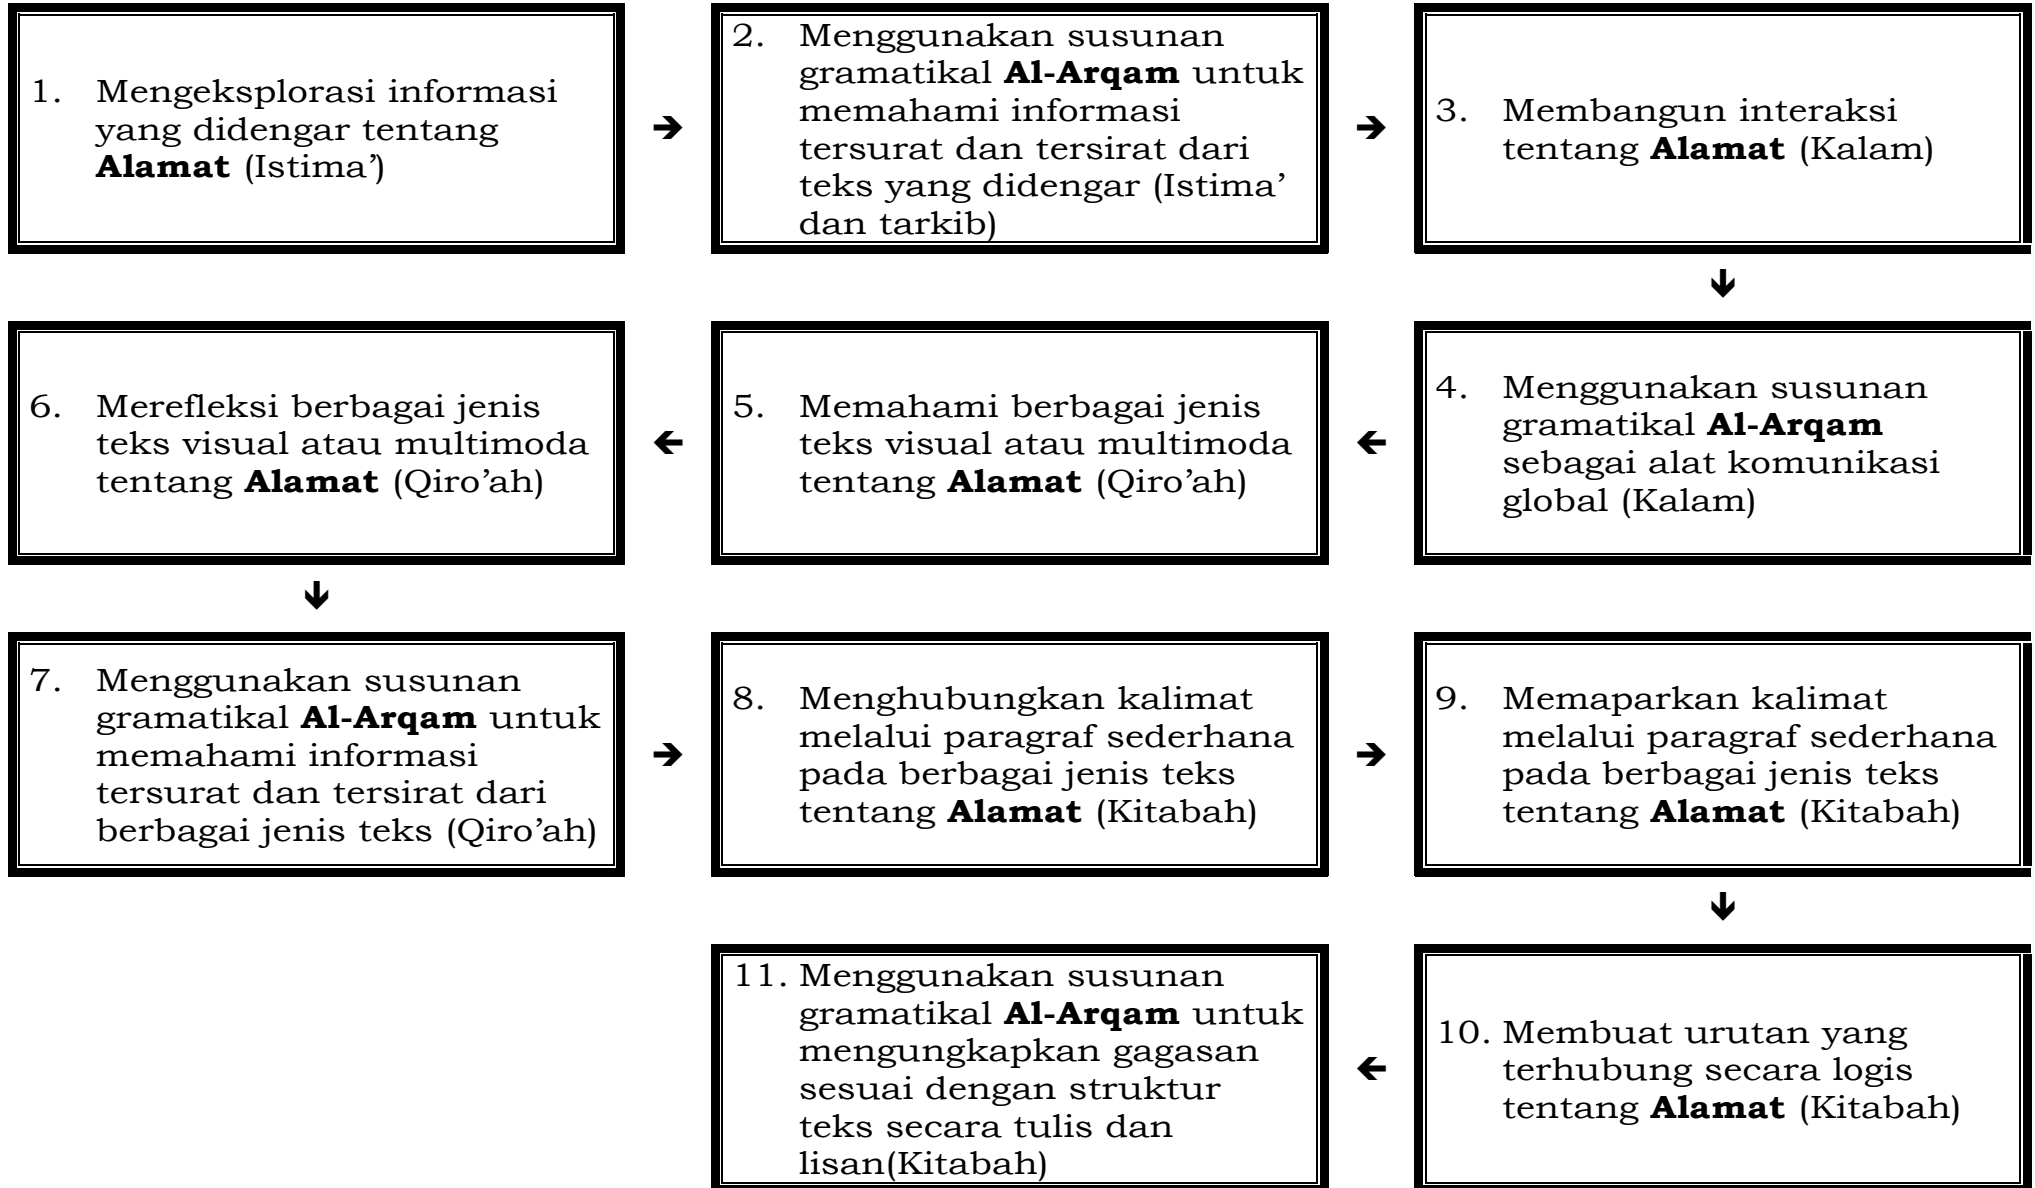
1. Mengeksplorasi informasi yang didengar tentang **Alamat** (Istima')

2. Menggunakan susunan gramatikal **Al-Arqam** untuk memahami informasi tersurat dan tersirat dari teks yang didengar (Istima' dan tarkib)

3. Membangun interaksi tentang **Alamat** (Kalam)

4. Menggunakan susunan gramatikal **Al-Arqam** sebagai alat komunikasi global (Kalam)

5. Memahami berbagai jenis teks visual atau multimoda tentang **Alamat** (Qiro'ah)

6. Merefleksi berbagai jenis teks visual atau multimoda tentang **Alamat** (Qiro'ah)

7. Menggunakan susunan gramatikal **Al-Arqam** untuk memahami informasi tersurat dan tersirat dari berbagai jenis teks (Qiro'ah)

8. Menghubungkan kalimat melalui paragraf sederhana pada berbagai jenis teks tentang **Alamat** (Kitabah)

9. Memaparkan kalimat melalui paragraf sederhana pada berbagai jenis teks tentang **Alamat** (Kitabah)

10. Membuat urutan yang terhubung secara logis tentang **Alamat** (Kitabah)

11. Menggunakan susunan gramatikal **Al-Arqam** untuk mengungkapkan gagasan sesuai dengan struktur teks secara tulis dan lisan(Kitabah)